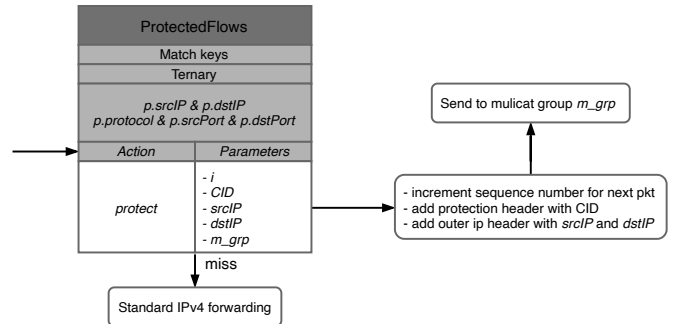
ProtectedFlows

Match keys

Ternary

p.srcIP & p.dstIP
p.protocol & p.srcPort & p.dstPort

| Action | Parameters |
|---|---|
| protect | - i<br>- CID<br>- srcIP<br>- dstIP<br>- m_grp |

miss

Standard IPv4 forwarding

Send to mulicat group m_grp

- increment sequence number for next pkt
- add protection header with CID
- add outer ip header with srcIP and dstIP